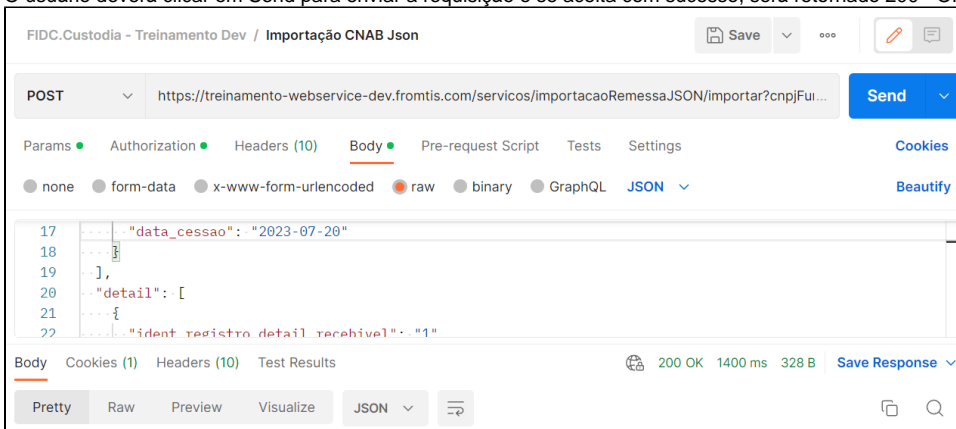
O usuário deverá clicar em Send para enviar a requisição e se aceita com sucesso, será retornado 200 - O

FIDC.Custodia - Treinamento Dev / Importação CNAB Json

Save

POST https://treinamento-webservice-dev.fromtis.com/servicos/importacaoRemessaJSON/importar?cnpjFu...

Send

Params Authorization Headers (10) Body Pre-request Script Tests Settings Cookies

none form-data x-www-form-urlencoded raw binary GraphQL JSON Beautify

17 "data_cessao": "2023-07-20"
18 }
19 ],
20 "detail": [
21 {
22 "ident_registro_detail_recebivel": "1"

Body Cookies (1) Headers (10) Test Results 200 OK 1400 ms 328 B Save Response

Pretty Raw Preview Visualize JSON